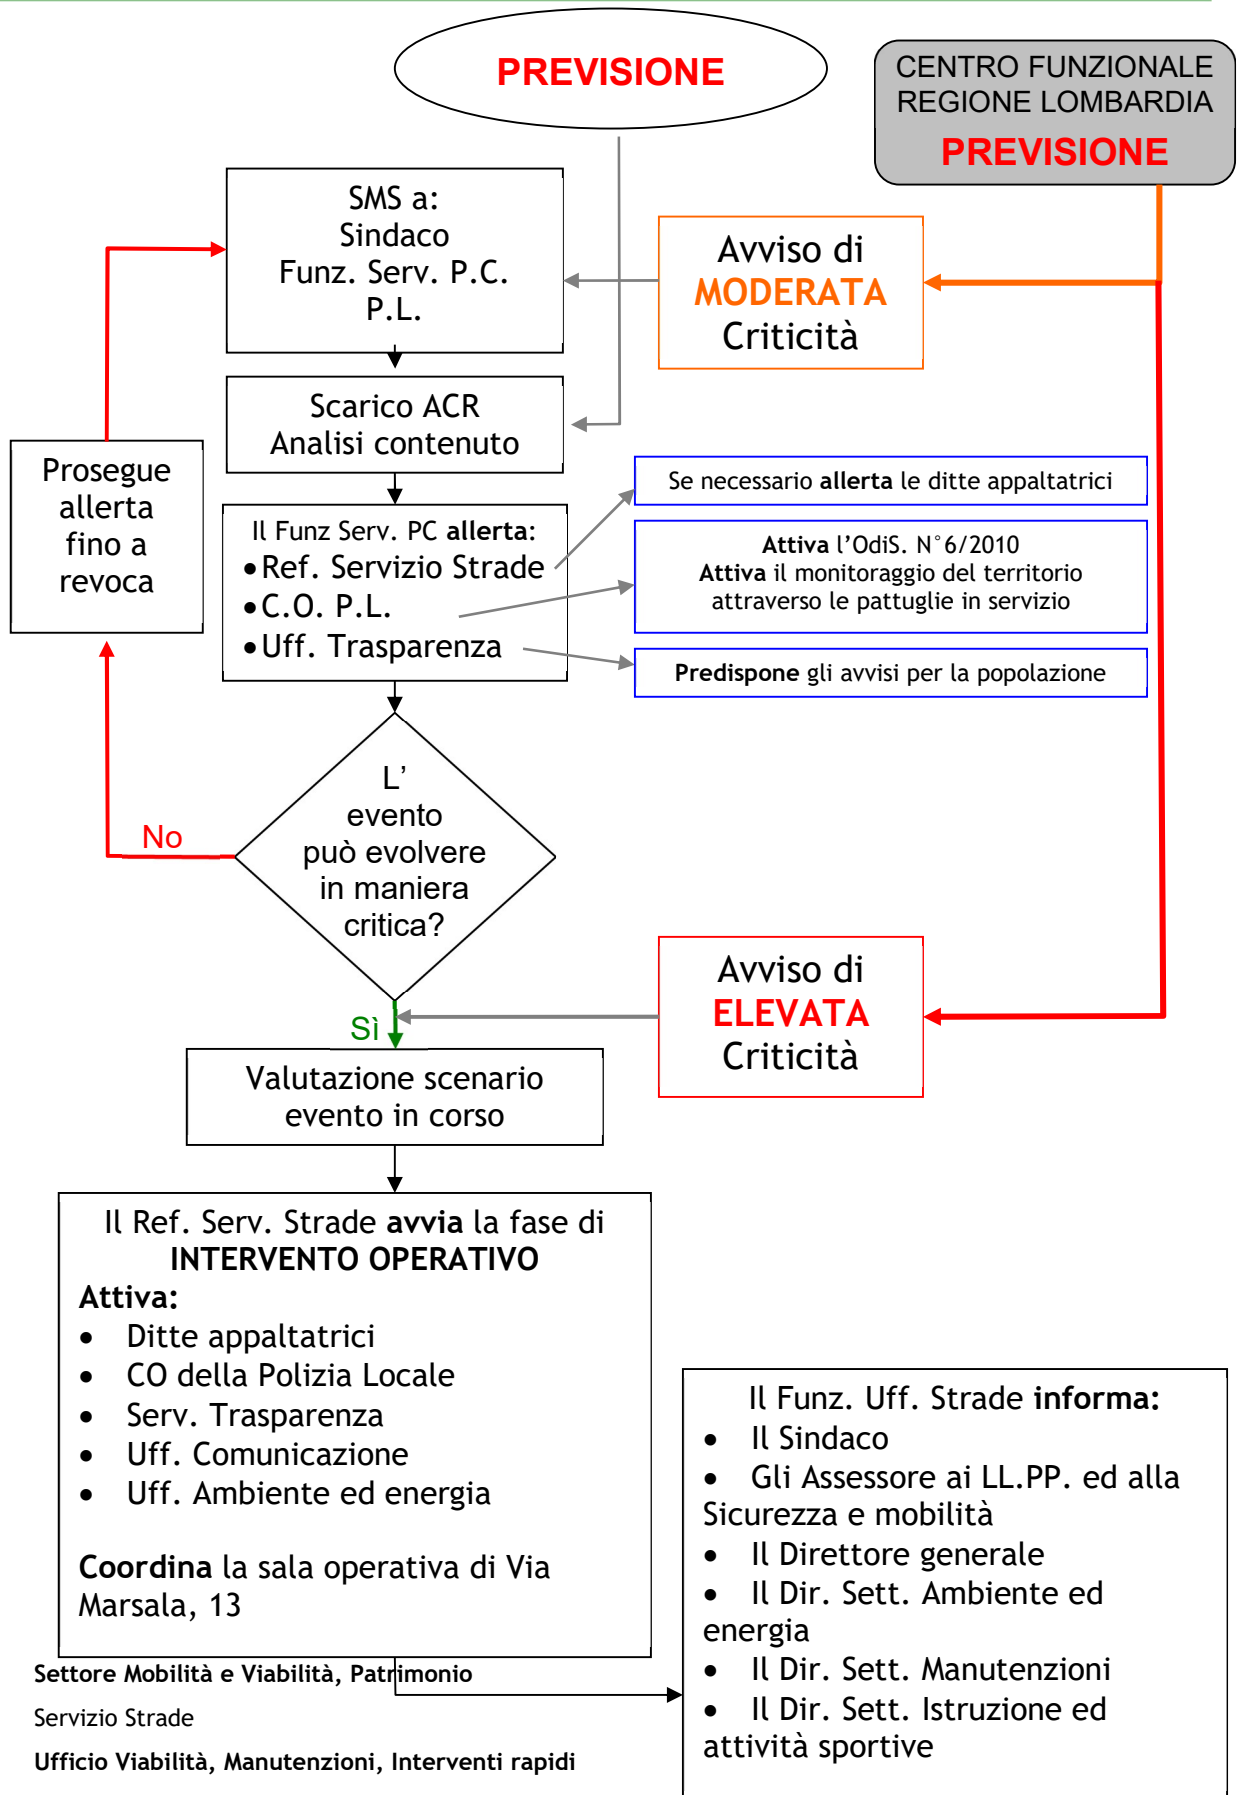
PREVISIONE

CENTRO FUNZIONALE REGIONE LOMBARDIA
PREVISIONE

SMS a:
Sindaco
Funz. Serv. P.C.
P.L.

Avviso di
MODERATA
Criticità

Scarico ACR
Analisi contenuto

Prosegue allerta fino a revoca

Il Funz Serv. PC **allerta:**
• Ref. Servizio Strade
• C.O. P.L.
• Uff. Trasparenza

Se necessario **allerta** le ditte appaltatrici

**Attiva** l'OdiS. N°6/2010
**Attiva** il monitoraggio del territorio attraverso le pattuglie in servizio

**Predispone** gli avvisi per la popolazione

L' evento può evolvere in maniera critica?

No

Sì

Avviso di
ELEVATA
Criticità

Valutazione scenario evento in corso

Il Ref. Serv. Strade **avvia** la fase di **INTERVENTO OPERATIVO**
**Attiva:**
• Ditte appaltatrici
• CO della Polizia Locale
• Serv. Trasparenza
• Uff. Comunicazione
• Uff. Ambiente ed energia

**Coordina** la sala operativa di Via Marsala, 13

Il Funz. Uff. Strade **informa:**
• Il Sindaco
• Gli Assessore ai LL.PP. ed alla Sicurezza e mobilità
• Il Direttore generale
• Il Dir. Sett. Ambiente ed energia
• Il Dir. Sett. Manutenzioni
• Il Dir. Sett. Istruzione ed attività sportive

**Settore Mobilità e Viabilità, Patrimonio**
Servizio Strade
**Ufficio Viabilità, Manutenzioni, Interventi rapidi**